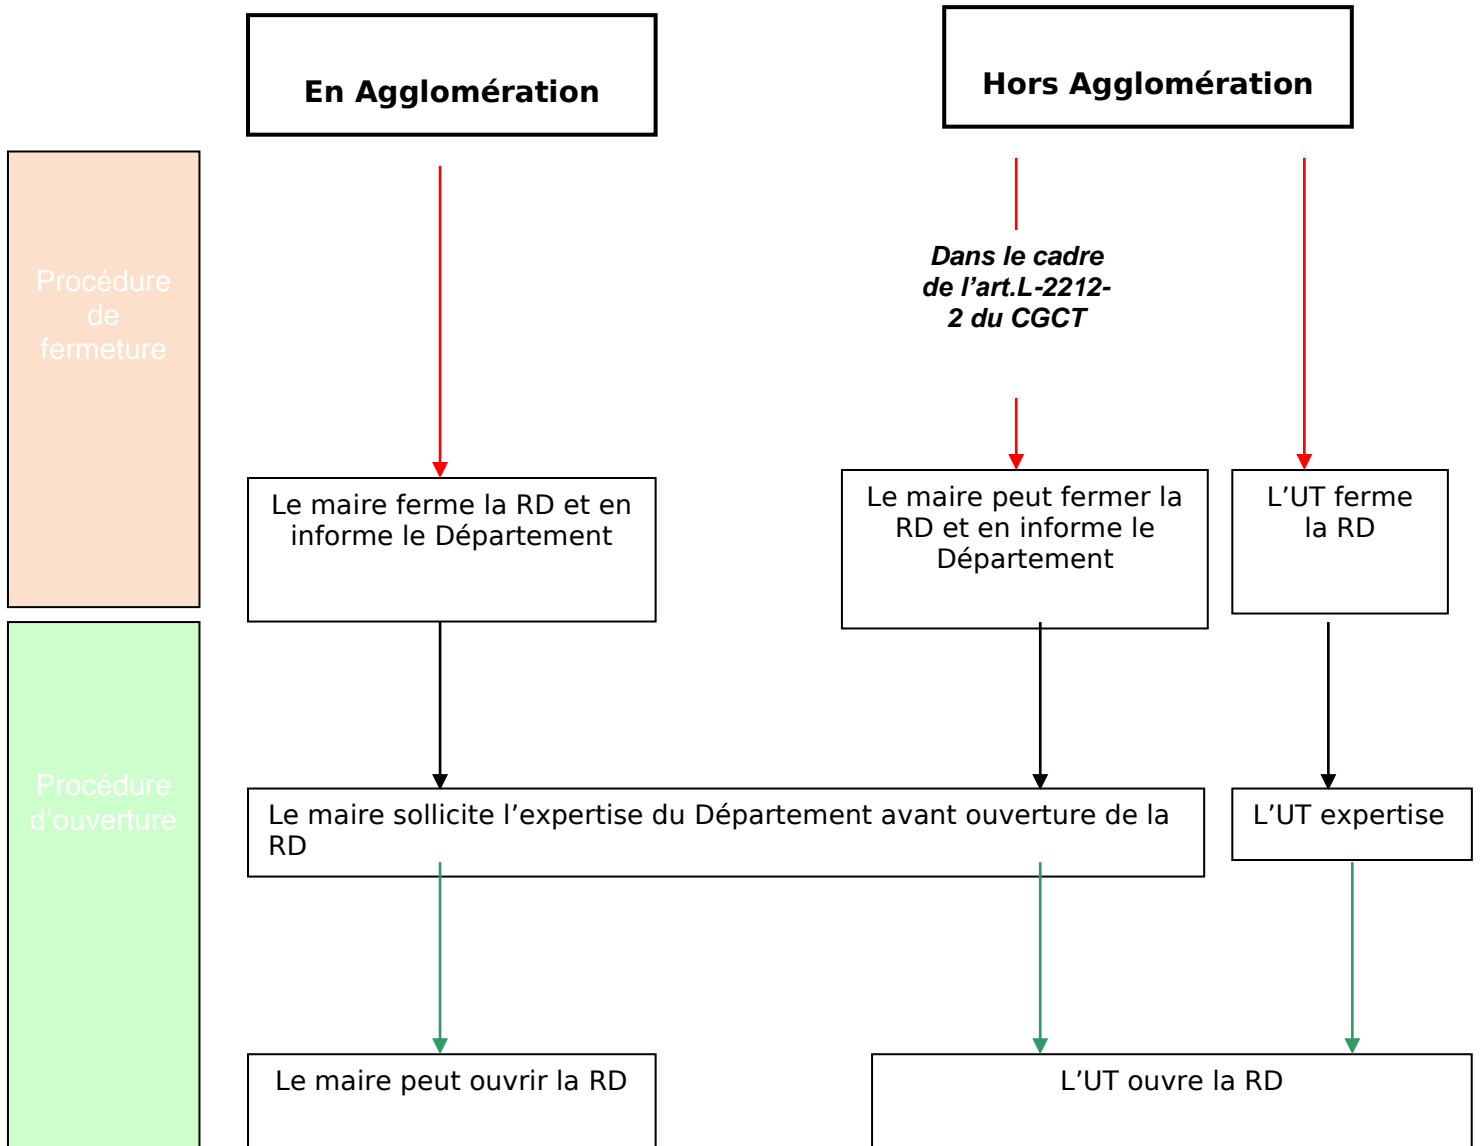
En Agglomération

Hors Agglomération

Procédure de fermeture

Dans le cadre de l'art.L-2212-2 du CGCT

Le maire ferme la RD et en informe le Département

Le maire peut fermer la RD et en informe le Département

L'UT ferme la RD

Procédure d'ouverture

Le maire sollicite l'expertise du Département avant ouverture de la RD

L'UT expertise

Le maire peut ouvrir la RD

L'UT ouvre la RD